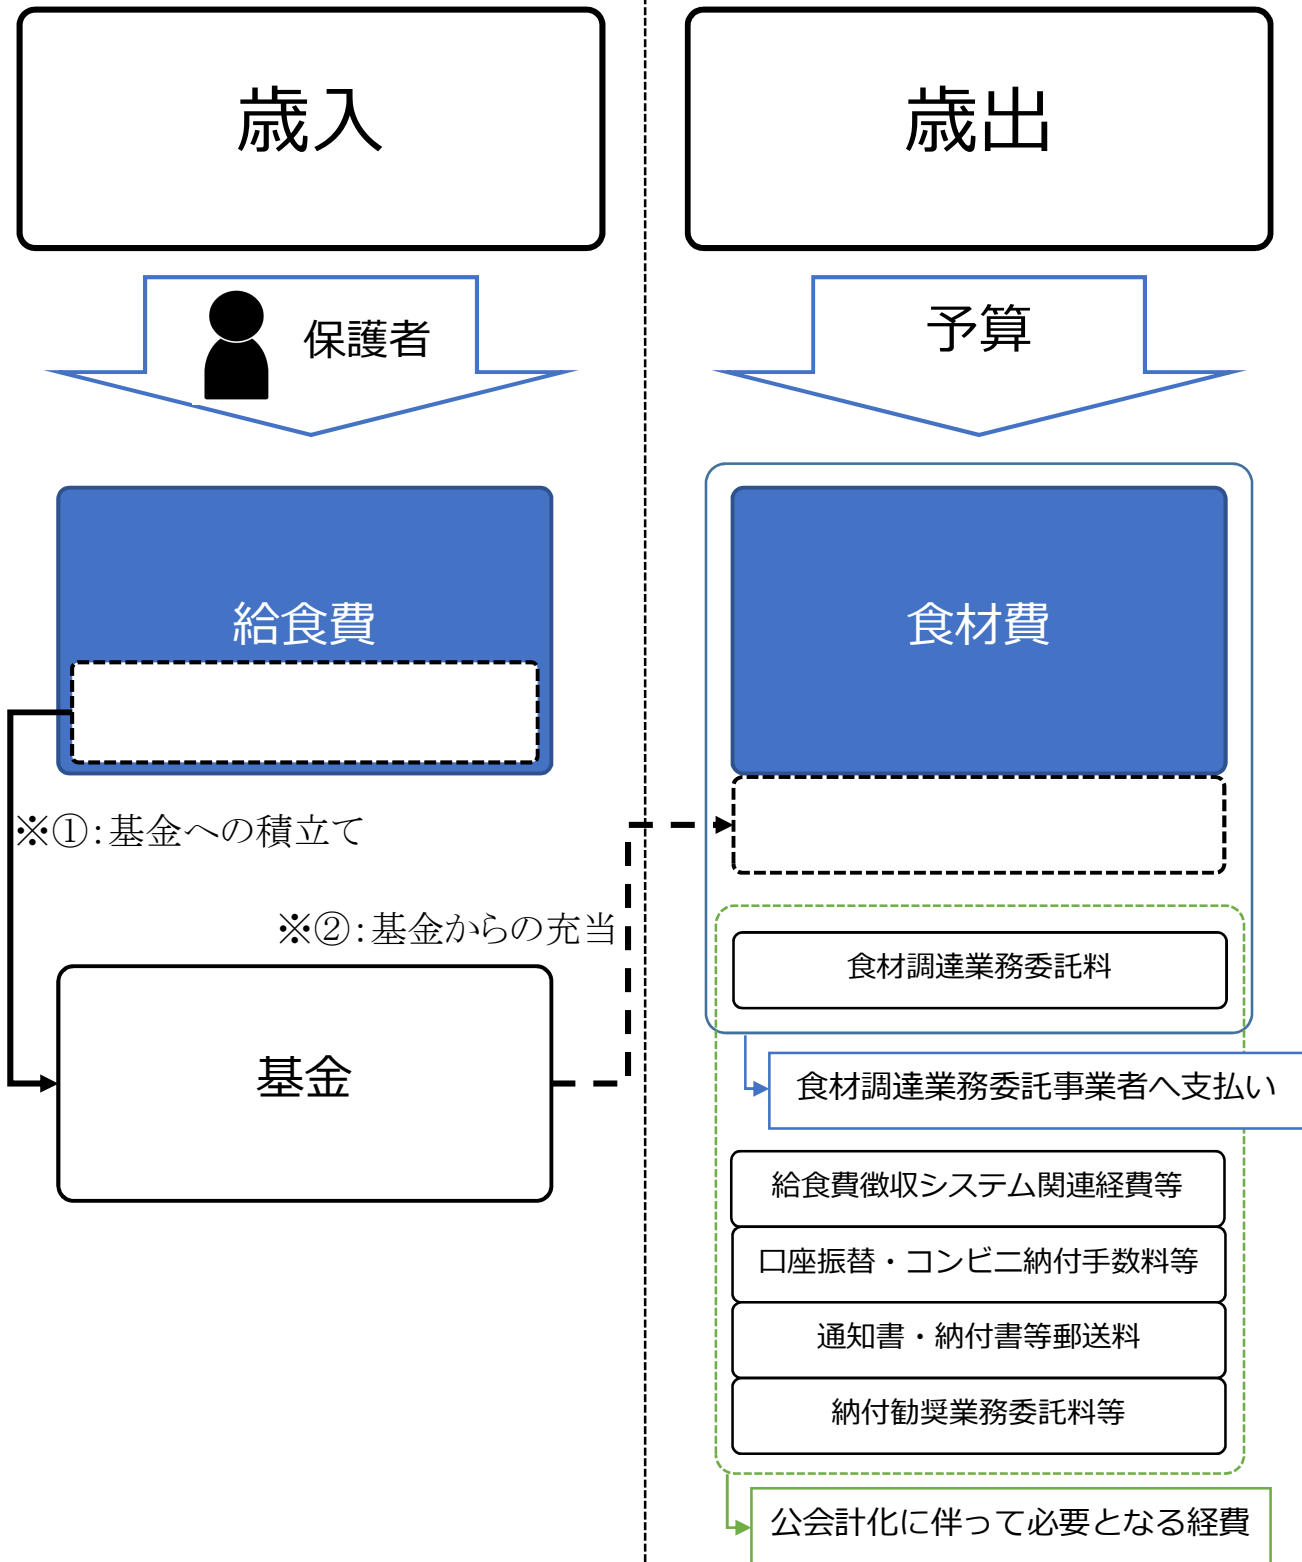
歳入

保護者

給食費

※①:基金への積立て

※②:基金からの充当

基金

歳出

予算

食材費

食材調達業務委託料

食材調達業務委託事業者へ支払い

給食費徴収システム関連経費等

口座振替・コンビニ納付手数料等

通知書・納付書等郵送料

納付勧奨業務委託料等

公会計化に伴って必要となる経費